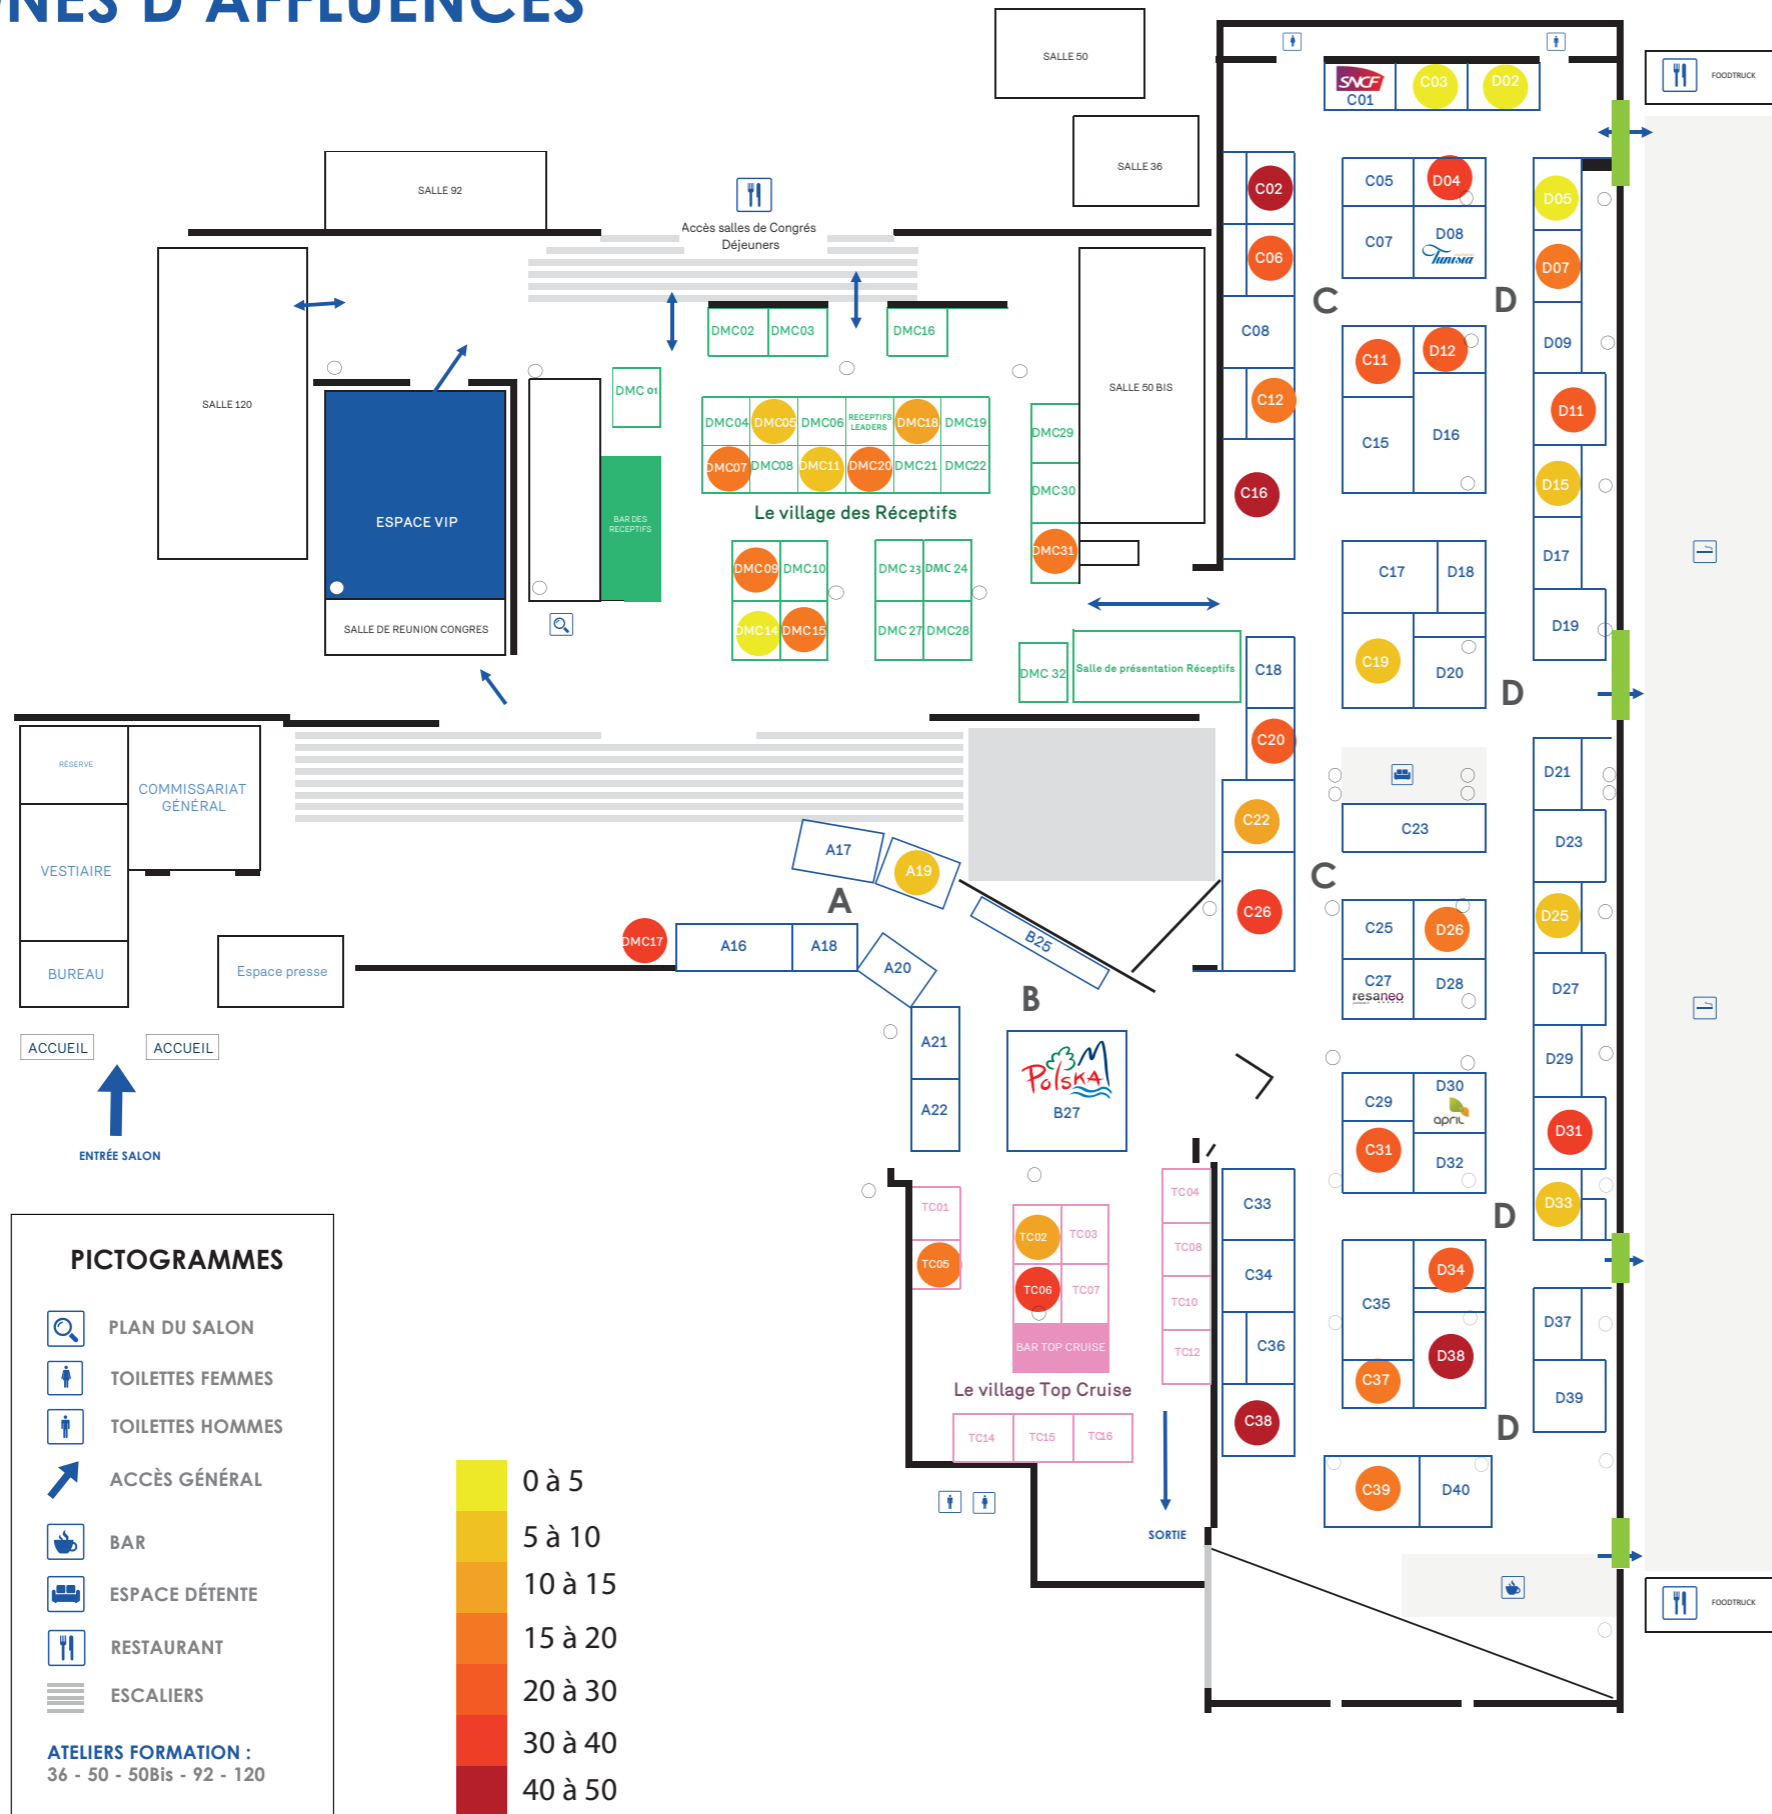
NES D'AFFLUENCES

SALLE 50
SALLE 36
SALLE 92
SALLE 120
SALLE 50 BIS
FOODTRUCK
Accès salles de Congrès Déjeuners

SNCF C01 C03 D02
C02 C06 C08 C12 C16
C05 D04 C07 D08 Tunisia
C D
C11 D12 C15 D16
D05 D07 D09 D11 D15 D17 D19
C17 D18 C19 D20
C18 C20 C22 C26
D21 D23 D25 D27 D29 D31 D33
C23 C25 D26 C27 resaneo D28
C29 D30 april C31 D32
C33 C34 C36 C38 C35 D34 C37 D38 C39 D40 D37 D39

DMC02 DMC03 DMC16 DMC 01
DMC04 DMC05 DMC06 RECEPTIFS LEADERS DMC18 DMC19
DMC07 DMC08 DMC11 DMC20 DMC21 DMC22
Le village des Réceptifs
DMC09 DMC10 DMC14 DMC15
DMC 23 DMC 24 DMC 27 DMC28
DMC29 DMC30 DMC31 DMC 32
Salle de présentation Réceptifs

ESPACE VIP
SALLE DE REUNION CONGRES
BAR DES RECEPTIFS

RÉSERVE
COMMISSARIAT GÉNÉRAL
VESTIAIRE
BUREAU
Espace presse
ACCUEIL ACCUEIL
ENTRÉE SALON

A17 A19 A
DMC17 A16 A18 A20 A21 A22
B25 B
Polska B27

TC01 TC05 TC02 TC03 TC06 TC07 BAR TOP CRUISE
TC04 TC08 TC10 TC12
Le village Top Cruise
TC14 TC15 TC16
SORTIE

PICTOGRAMMES
PLAN DU SALON
TOILETTES FEMMES
TOILETTES HOMMES
ACCÈS GÉNÉRAL
BAR
ESPACE DÉTENTE
RESTAURANT
ESCALIERS

ATELIERS FORMATION :
36 - 50 - 50Bis - 92 - 120

0 à 5
5 à 10
10 à 15
15 à 20
20 à 30
30 à 40
40 à 50